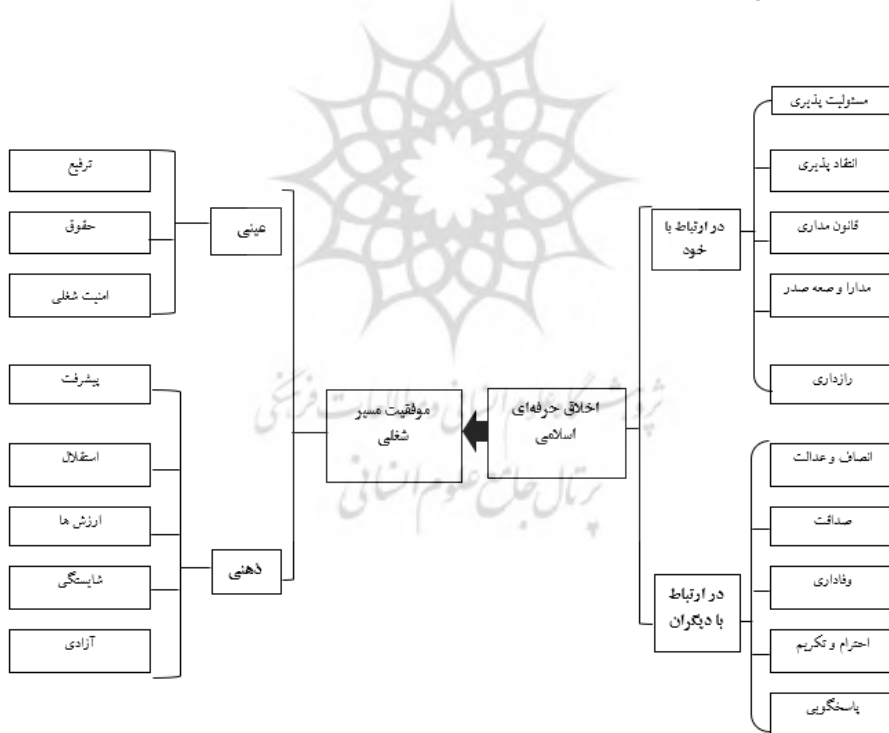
مسئولیت پذیری

انتقاد پذیری

قانون مداری

مدارا و سعه صدر

رازداری

در ارتباط با خود

انصاف و عدالت

صداقت

وفاداری

احترام و تکریم

پاسخگویی

در ارتباط با دیگران

اخلاق حرفه‌ای اسلامی

موفقیت مسیر شغلی

عینی

ترفیع

حقوق

امنیت شغلی

ذهنی

پیشرفت

استقلال

ارزش ها

شایستگی

آزادی

پژوهشگاه علوم انسانی و مطالعات فرهنگی
پرتال جامع علوم انسانی